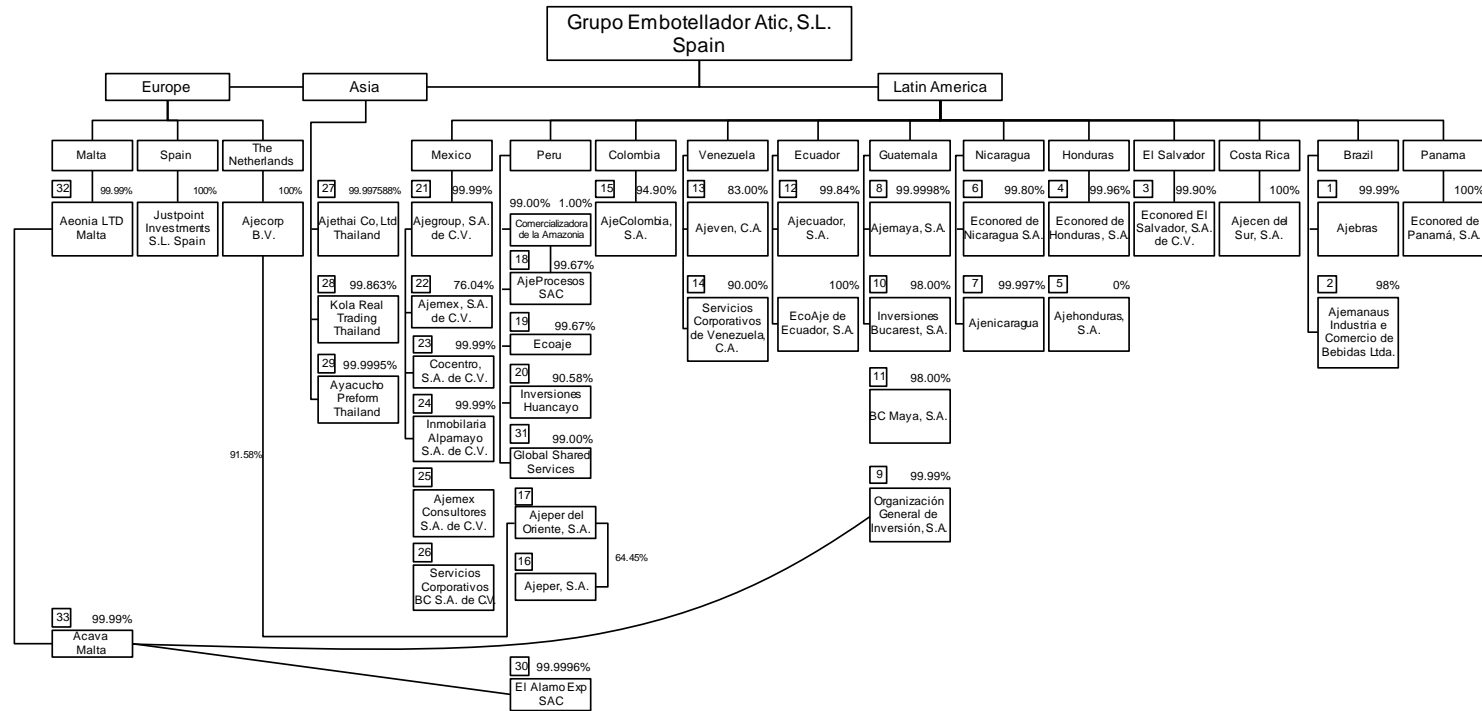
Grupo Embotellador Atic, S.L.
Spain

Europe

Asia

Latin America

Malta

Spain

The Netherlands

Mexico

Peru

Colombia

Venezuela

Ecuador

Guatemala

Nicaragua

Honduras

El Salvador

Costa Rica

Brazil

Panama

32 99.99%
Aeonia LTD Malta

100%
Justpoint Investments S.L. Spain

100%
Ajecorp B.V.

27 99.997588%
Ajethai Co, Ltd Thailand

28 99.863%
Kola Real Trading Thailand

29 99.9995%
Ayacucho Preform Thailand

21 99.99%
Ajegroup, S.A. de C.V.

22 76.04%
Ajemex, S.A. de C.V.

23 99.99%
Cocentro, S.A. de C.V.

24 99.99%
Inmobilaria Alpamayo S.A. de C.V.

25
Ajemex Consultores S.A. de C.V.

26
Servicios Corporativos BC S.A. de CV

99.00% 1.00%
Comercializadora de la Amazonia

18 99.67%
AjeProcesos SAC

19 99.67%
Ecoaje

20 90.58%
Inversiones Huancayo

31 99.00%
Global Shared Services

17
Ajeper del Oriente, S.A.

16
Ajeper, S.A.

64.45%

15 94.90%
AjeColombia, S.A.

13 83.00%
Ajeven, C.A.

14 90.00%
Servicios Corporativos de Venezuela, C.A.

12 99.84%
Ajecuador, S.A.

100%
EcoAje de Ecuador, S.A.

8 99.9998%
Ajemaya, S.A.

10 98.00%
Inversiones Bucarest, S.A.

11 98.00%
BC Maya, S.A.

9 99.99%
Organización General de Inversión, S.A.

6 99.80%
Econored de Nicaragua S.A.

7 99.997%
Ajenicaragua

4 99.96%
Econored de Honduras, S.A.

5 0%
Ajehonduras, S.A.

3 99.90%
Econored El Salvador, S.A. de C.V.

100%
Ajecen del Sur, S.A.

1 99.99%
Ajebras

2 98%
Ajemanaus Industria e Comercio de Bebidas Ltda.

100%
Econored de Panamá, S.A.

91.58%

33 99.99%
Acava Malta

30 99.9996%
El Alamo Exp SAC